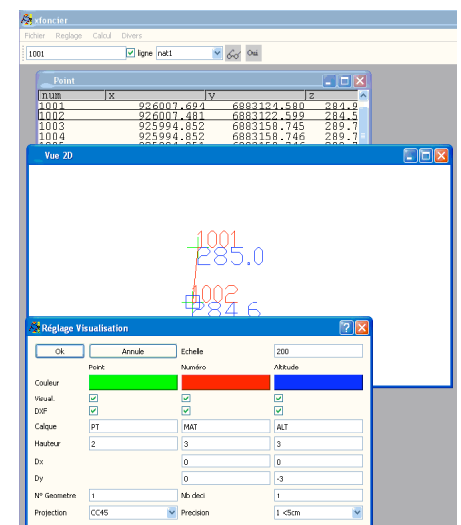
xfoncier

Fichier Reglage Calcul Divers

1001 ligne nat1 Ok

Point

| num | X | Y | Z |
|---|---|---|---|
| 1001 | 926007.694 | 6883124.580 | 284.9 |
| 1002 | 926007.481 | 6883122.599 | 284.5 |
| 1003 | 925994.852 | 6883158.745 | 289.7 |
| 1004 | 925994.852 | 6883158.746 | 289.7 |

Vue 2D

1001
285.0
1002
284.6

Réglage Visualisation

Ok Annule Echelle 200

Point Numéro Altitude

Couleur

Visual.

DXF

Calque PT MAT ALT

Hauteur 2 3 3

Dx 0 0

Dy 0 -3

N° Geometre 1 Nb deci 1

Projection CC45 Precision 1 <5cm